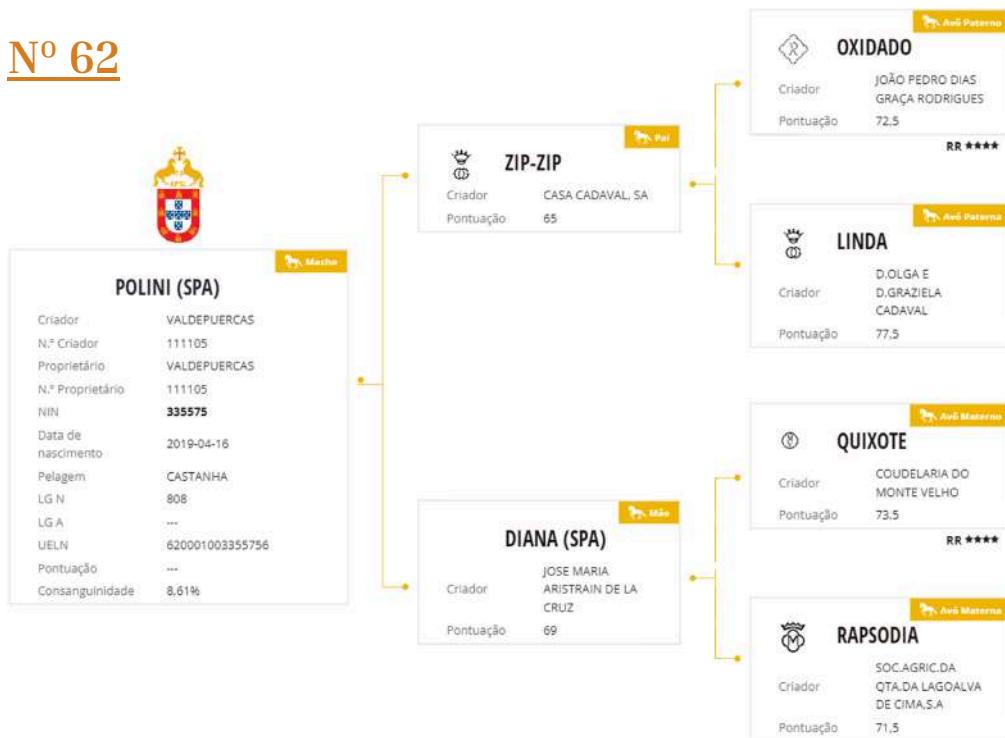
Nº 62

Macho

POLINI (SPA)

| | |
|---|---|
| Criador | VALDEPUERCAS |
| N.º Criador | 111105 |
| Proprietário | VALDEPUERCAS |
| N.º Proprietário | 111105 |
| NIN | 335575 |
| Data de nascimento | 2019-04-16 |
| Pelagem | CASTANHA |
| LG N | 808 |
| LG A | --- |
| UELN | 620001003355756 |
| Pontuação | --- |
| Consanguinidade | 8,61% |

Pai

ZIP-ZIP

| | |
|---|---|
| Criador | CASA CADAVAL, SA |
| Pontuação | 65 |

Mãe

DIANA (SPA)

| | |
|---|---|
| Criador | JOSE MARIA ARISTRAIN DE LA CRUZ |
| Pontuação | 69 |

Avô Paterno

OXIDADO

| | |
|---|---|
| Criador | JOÃO PEDRO DIAS GRAÇA RODRIGUES |
| Pontuação | 72,5 |

RR ★★★★

Avó Paterna

LINDA

| | |
|---|---|
| Criador | D.OLGA E D.GRAZIELA CADAVAL |
| Pontuação | 77,5 |

Avô Materno

QUIXOTE

| | |
|---|---|
| Criador | COUDELARIA DO MONTE VELHO |
| Pontuação | 73.5 |

RR ★★★★

Avó Materna

RAPSODIA

| | |
|---|---|
| Criador | SOC.AGRIC.DA QTA.DA LAGOALVA DE CIMA,S.A |
| Pontuação | 71,5 |